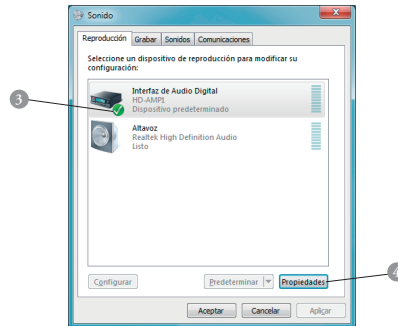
Sonido

Reproducción | Grabar | Sonidos | Comunicaciones

Seleccione un dispositivo de reproducción para modificar su configuración:

3

Interfaz de Audio Digital
HD-AMP1
Dispositivo predeterminado

Altavoz
Realtek High Definition Audio
Listo

Configurar

Predeterminar

Propiedades

4

Aceptar

Cancelar

Aplicar